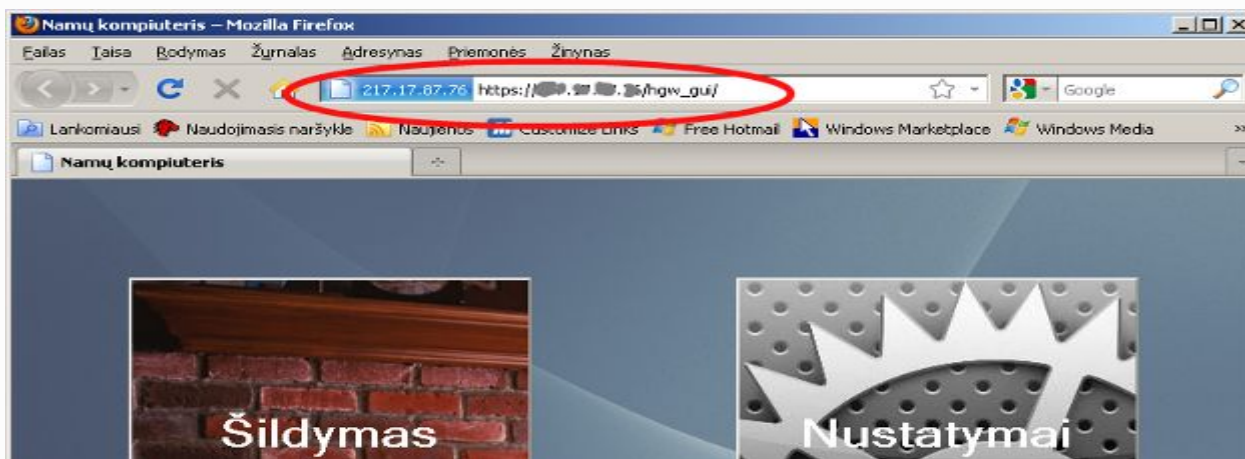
Namų kompiuteris – Mozilla Firefox

Failas Taisa Rodymas Žurnalas Adresynas Priemonės Žinynas

217.17.87.76 https://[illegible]/hgw_gui/

Google

Lankomiausi Naudojimasis naršykle Naujienos Customize Links Free Hotmail Windows Marketplace Windows Media

Namų kompiuteris

Šildymas

Nustatymai